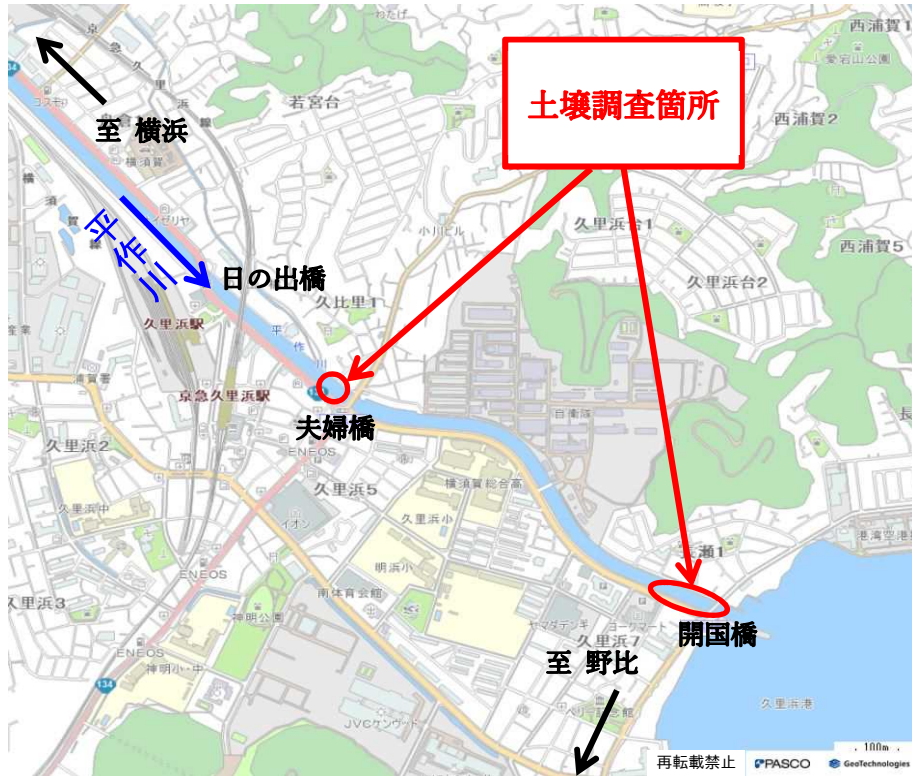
至 横浜

土壌調査箇所

西浦賀2

若宮台

西浦賀5

平作川

日の出橋

久里浜台1

久里浜台2

久比里1

久里浜駅

京急久里浜駅

夫婦橋

久里浜2

ENEOS

久里浜5

横須賀総合高

久里浜小

久里浜中

明浜小

ENEOS

久里浜3

神明公園

南体育館

神明小・中

ENEOS

久里浜7

開国橋

至 野比

久里浜港

JVCケンウッド

再転載禁止 PASCO GeoTechnologies

100m